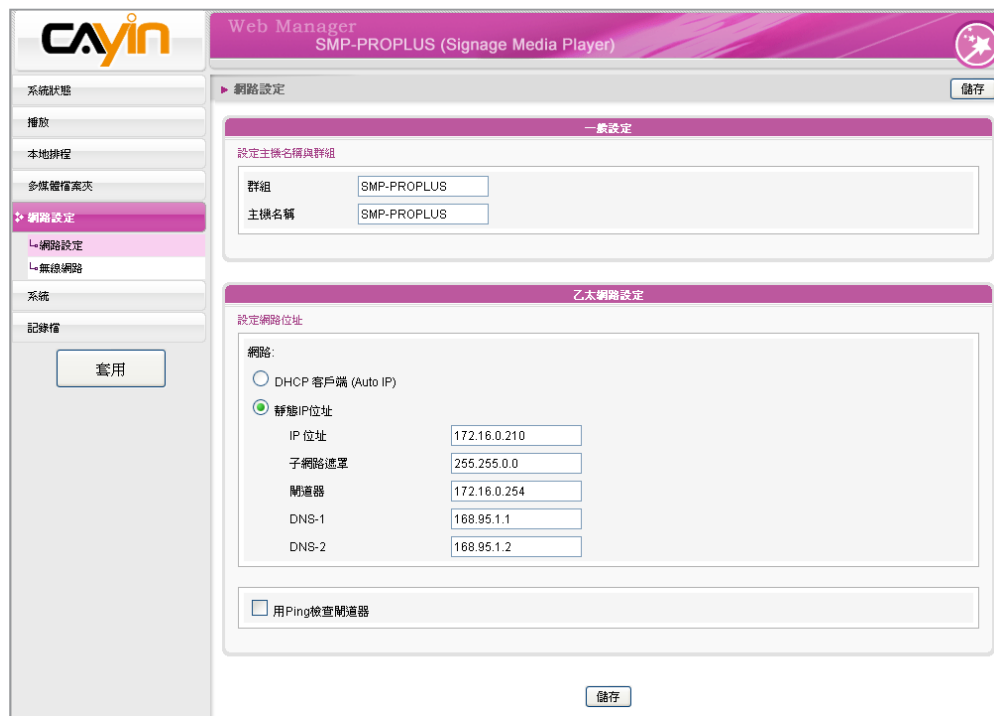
CAYIN

Web Manager
SMP-PROPLUS (Signage Media Player)

系統狀態
播放
本地排程
多媒體檔案夾
網路設定
網路設定
無線網路
系統
記錄檔
套用

▸ 網路設定
儲存

一般設定
設定主機名稱與群組

| 群組 | SMP-PROPLUS |
|---|---|
| 主機名稱 | SMP-PROPLUS |

乙太網路設定
設定網路位址

網路:
DHCP 客戶端 (Auto IP)
靜態IP位址

| IP 位址 | 172.16.0.210 |
|---|---|
| 子網路遮罩 | 255.255.0.0 |
| 閘道器 | 172.16.0.254 |
| DNS-1 | 168.95.1.1 |
| DNS-2 | 168.95.1.2 |

用Ping檢查閘道器

儲存